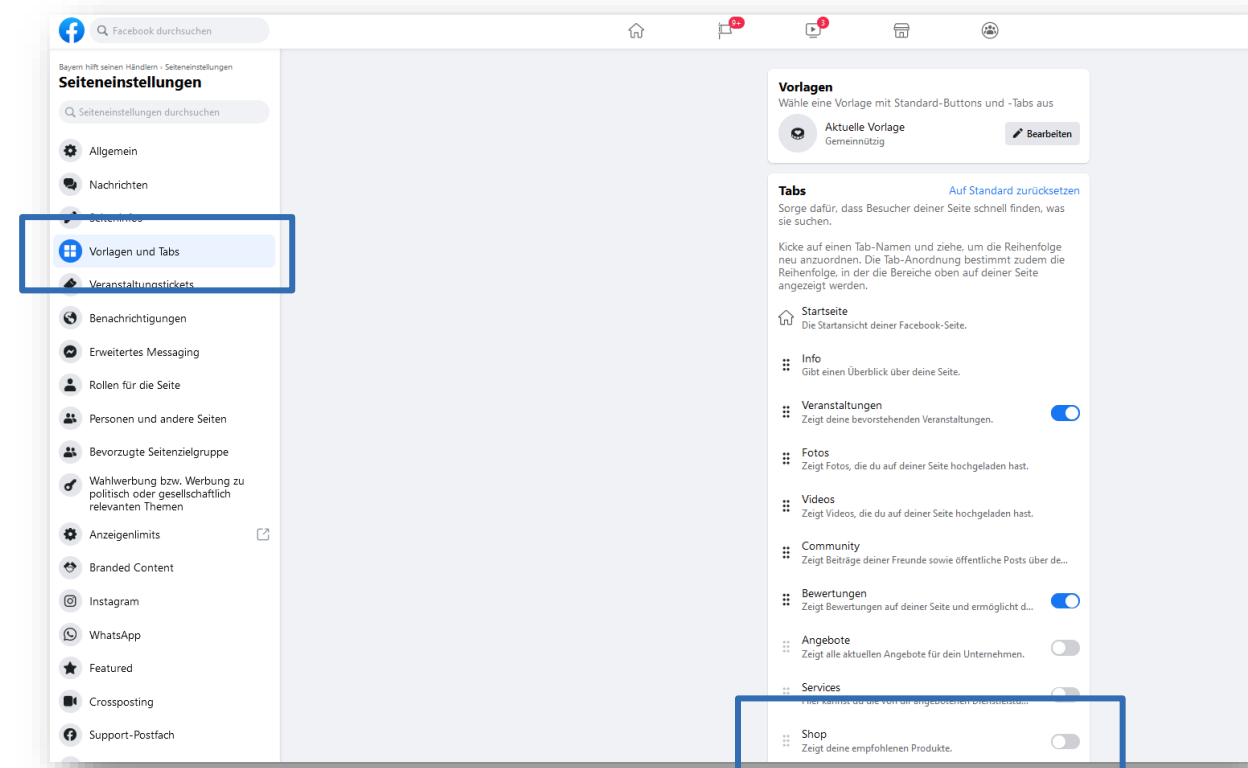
Facebook durchsuchen

9+

3

Bayern hilft seinen Händlern › Seiteneinstellungen
Seiteneinstellungen

Seiteneinstellungen durchsuchen

Allgemein

Nachrichten

Seiteninfos

Vorlagen und Tabs

Veranstaltungstickets

Benachrichtigungen

Erweitertes Messaging

Rollen für die Seite

Personen und andere Seiten

Bevorzugte Seitenzielgruppe

Wahlwerbung bzw. Werbung zu politisch oder gesellschaftlich relevanten Themen

Anzeigenlimits

Branded Content

Instagram

WhatsApp

Featured

Crossposting

Support-Postfach

Vorlagen
Wähle eine Vorlage mit Standard-Buttons und -Tabs aus

Aktuelle Vorlage
Gemeinnützig

Bearbeiten

Tabs
Auf Standard zurücksetzen

Sorge dafür, dass Besucher deiner Seite schnell finden, was sie suchen.

Kicke auf einen Tab-Namen und ziehe, um die Reihenfolge neu anzuordnen. Die Tab-Anordnung bestimmt zudem die Reihenfolge, in der die Bereiche oben auf deiner Seite angezeigt werden.

Startseite
Die Startansicht deiner Facebook-Seite.

Info
Gibt einen Überblick über deine Seite.

Veranstaltungen
Zeigt deine bevorstehenden Veranstaltungen.

Fotos
Zeigt Fotos, die du auf deiner Seite hochgeladen hast.

Videos
Zeigt Videos, die du auf deiner Seite hochgeladen hast.

Community
Zeigt Beiträge deiner Freunde sowie öffentliche Posts über de...

Bewertungen
Zeigt Bewertungen auf deiner Seite und ermöglicht d...

Angebote
Zeigt alle aktuellen Angebote für dein Unternehmen.

Services
Hier kannst du die von dir angebotenen Dienstleistu...

Shop
Zeigt deine empfohlenen Produkte.